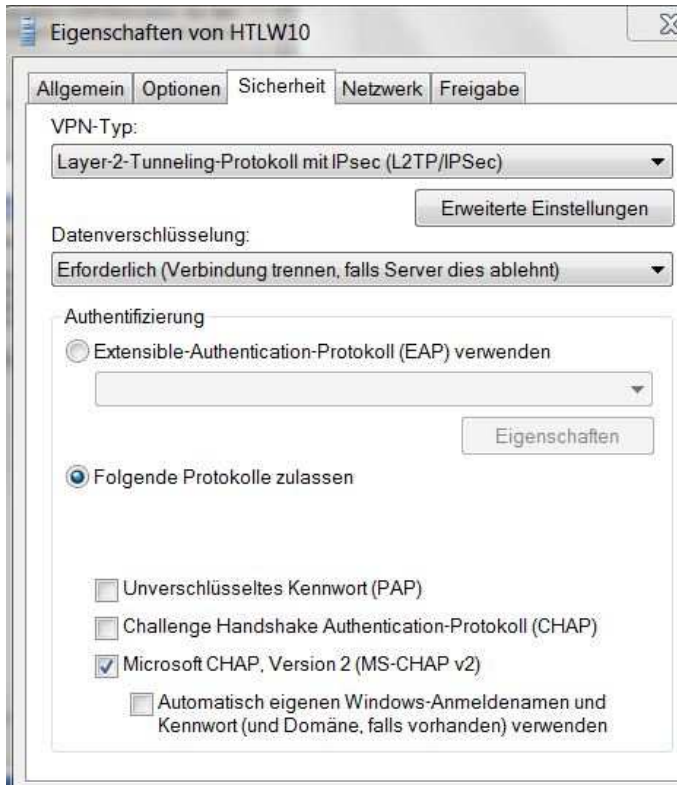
Eigenschaften von HTLW10

Allgemein | Optionen | Sicherheit | Netzwerk | Freigabe

VPN-Typ:

Layer-2-Tunneling-Protokoll mit IPsec (L2TP/IPSec)

Erweiterte Einstellungen

Datenverschlüsselung:

Erforderlich (Verbindung trennen, falls Server dies ablehnt)

Authentifizierung

Extensible-Authentication-Protokoll (EAP) verwenden

Eigenschaften

Folgende Protokolle zulassen

Unverschlüsseltes Kennwort (PAP)

Challenge Handshake Authentication-Protokoll (CHAP)

Microsoft CHAP, Version 2 (MS-CHAP v2)

Automatisch eigenen Windows-Anmeldenamen und Kennwort (und Domäne, falls vorhanden) verwenden